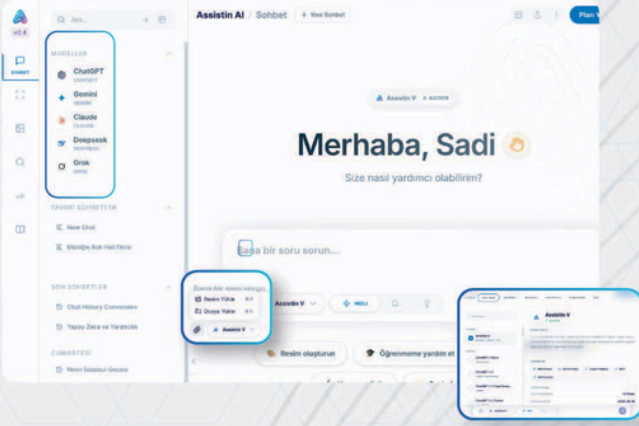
v2.4

SOHBET

Ara...

MODELLER

ChatGPT
CHATGPT

Gemini
GEMINI

Claude
CLAUDE

Deepseek
DEEPSEEK

Grok
GROK

FAVORİ SOHBETLER

New Chat

Müziğin Ruh Hali Etkisi

SON SOHBETLER

Chat History Conversion

Yapay Zeka ve Yaratıcılık

CUMARTESİ

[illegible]

Assistin AI / Sohbet

+ Yeni Sohbet

Plan Y

Assistin V

Merhaba, Sadi

Size nasıl yardımcı olabilirim?

Bana bir soru sorun...

Bana bir soru sorun...

Resim Yükle

Dosya Yükle

Assistin V

Assistin V

Resim oluşturun

Öğrenmeme yardım et

Assistin V